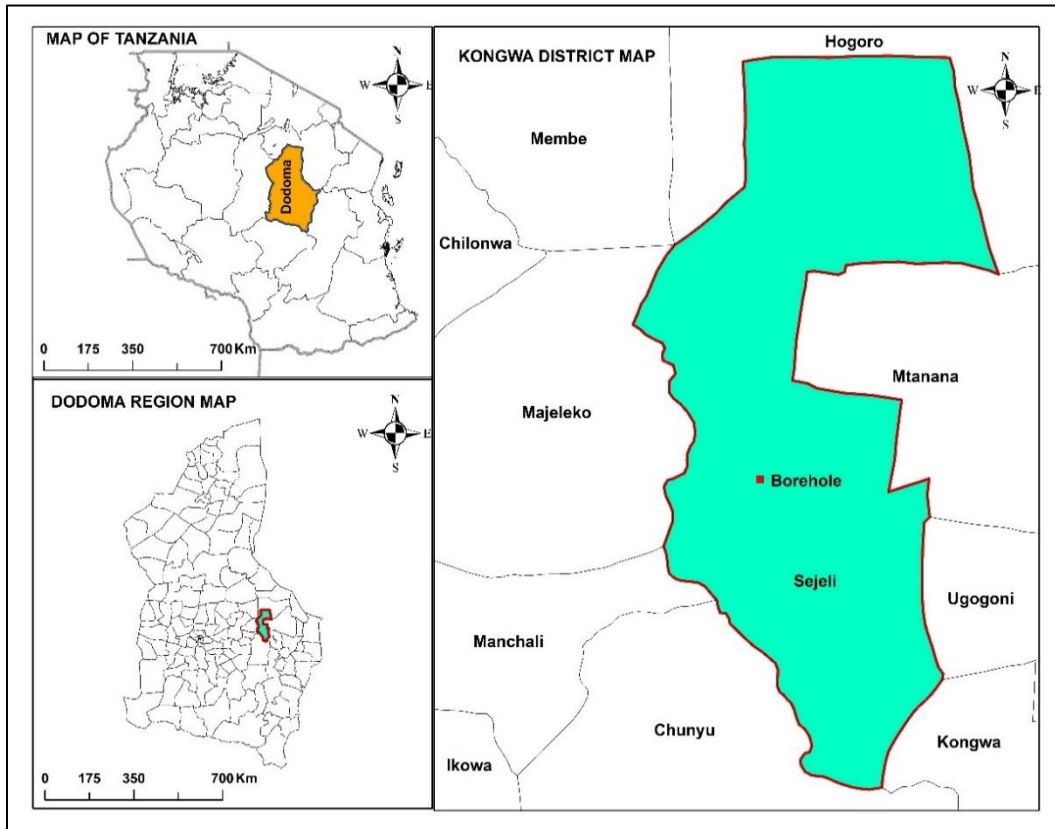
MAP OF TANZANIA

N
W
E
S

Dodoma

0 175 350 700 Km

DODOMA REGION MAP

N
W
E
S

0 175 350 700 Km

KONGWA DISTRICT MAP

N
W
E
S

Hogoro

Membe

Chilonwa

Mtanana

Majeleko

Borehole

Sejeli

Ugogoni

Manchali

Chunyu

Kongwa

Ikowa